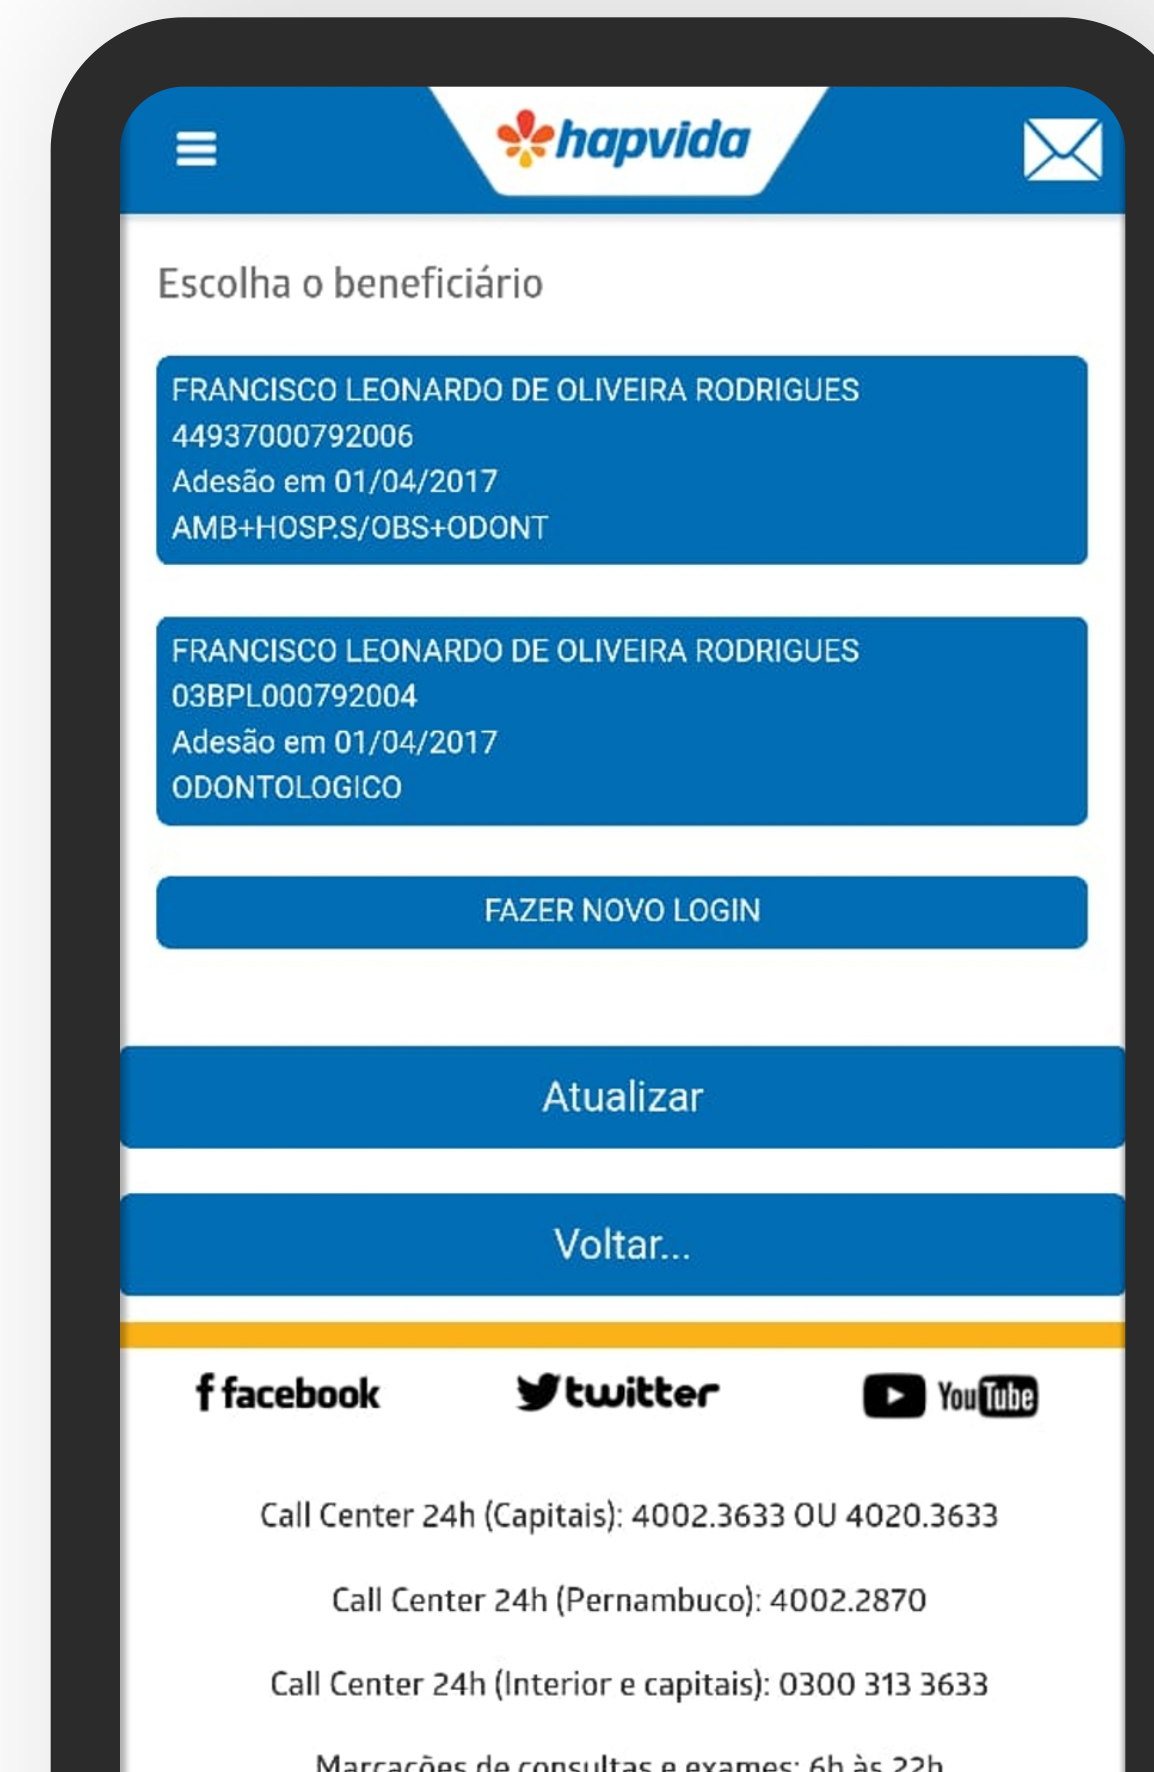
hapvida

Escolha o beneficiário

FRANCISCO LEONARDO DE OLIVEIRA RODRIGUES
44937000792006
Adesão em 01/04/2017
AMB+HOSP.S/OBS+ODONT

FRANCISCO LEONARDO DE OLIVEIRA RODRIGUES
03BPL000792004
Adesão em 01/04/2017
ODONTOLOGICO

FAZER NOVO LOGIN

Atualizar

Voltar...

facebook

twitter

YouTube

Call Center 24h (Capitais): 4002.3633 OU 4020.3633

Call Center 24h (Pernambuco): 4002.2870

Call Center 24h (Interior e capitais): 0300 313 3633

Marcações de consultas e exames: 6h às 22h